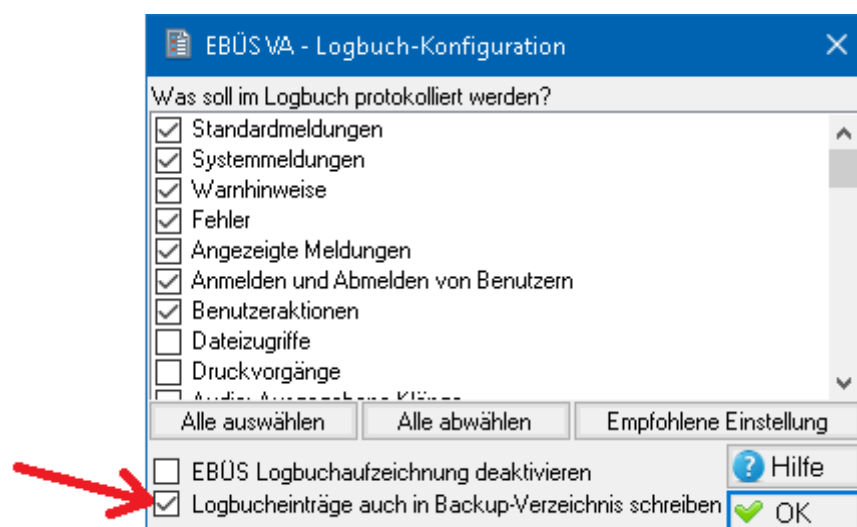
EBÜS VA - Logbuch-Konfiguration

Was soll im Logbuch protokolliert werden?

Standardmeldungen
Systemmeldungen
Warnhinweise
Fehler
Angezeigte Meldungen
Anmelden und Abmelden von Benutzern
Benutzeraktionen
Dateizugriffe
Druckvorgänge
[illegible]

Alle auswählen
Alle abwählen
Empfohlene Einstellung

EBÜS Logbuchaufzeichnung deaktivieren
Logbucheinträge auch in Backup-Verzeichnis schreiben

Hilfe
OK